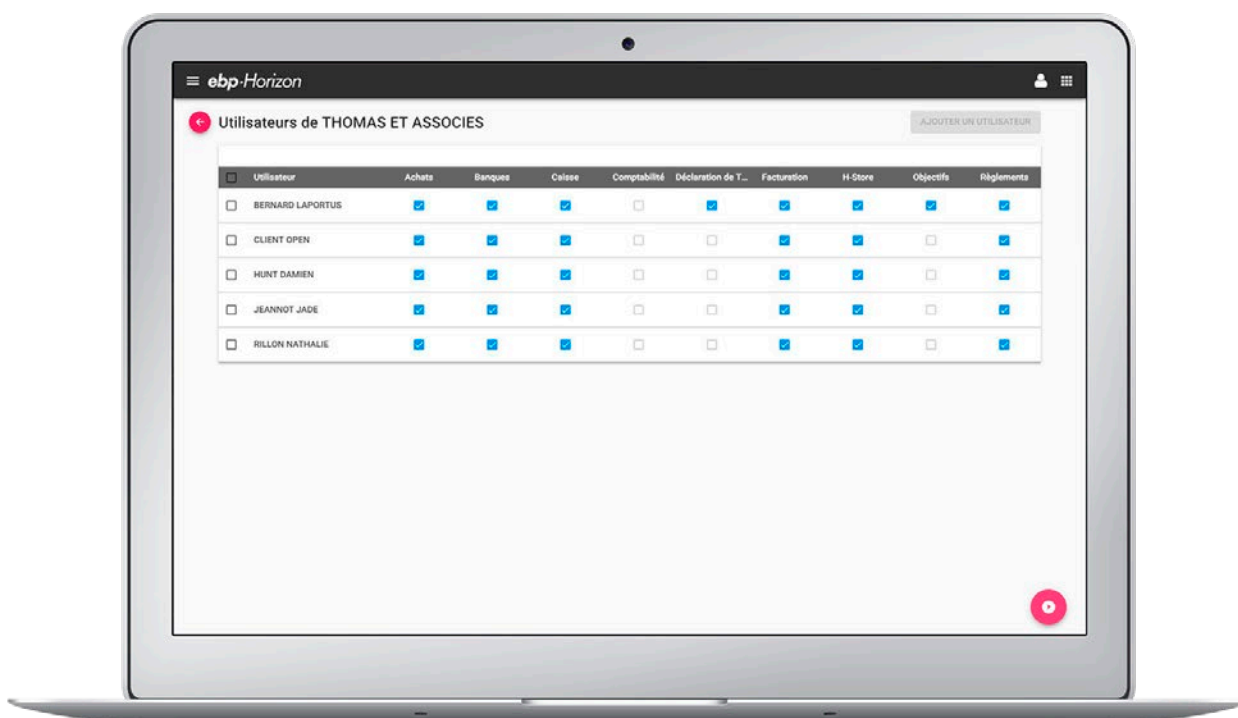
ebp·Horizon

Utilisateurs de THOMAS ET ASSOCIES

AJOUTER UN UTILISATEUR

| | Utilisateur | Achats | Banques | Caisse | Comptabilité | Déclaration de T... | Facturation | H-Store | Objectifs | Règlements |
|---|---|---|---|---|---|---|---|---|---|---|
| | BERNARD LAPORTUS | | | | | | | | | |
| | CLIENT OPEN | | | | | | | | | |
| | HUNT DAMIEN | | | | | | | | | |
| | JEANNOT JADE | | | | | | | | | |
| | RILLON NATHALIE | | | | | | | | | |